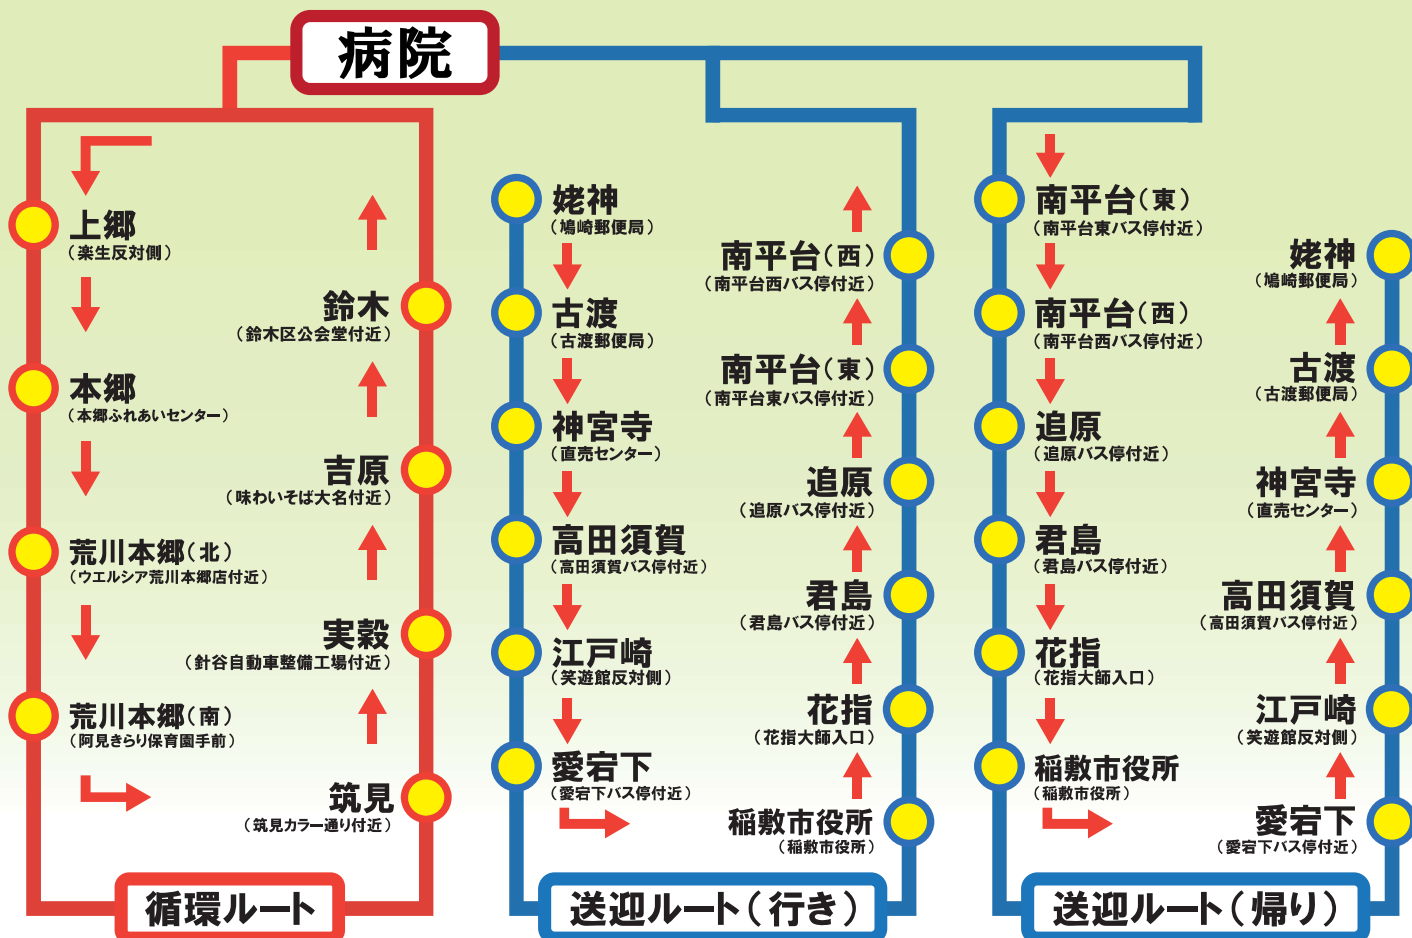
病院

上郷
（楽生反対側）

本郷
（本郷ふれあいセンター）

荒川本郷（北）
（ウエルシア荒川本郷店付近）

荒川本郷（南）
（阿見きらり保育園手前）

筑見
（筑見カラー通り付近）

実穀
（針谷自動車整備工場付近）

吉原
（味わいそば大名付近）

鈴木
（鈴木区公会堂付近）

循環ルート

姥神
（鳩崎郵便局）

古渡
（古渡郵便局）

神宮寺
（直売センター）

高田須賀
（高田須賀バス停付近）

江戸崎
（笑遊館反対側）

愛宕下
（愛宕下バス停付近）

稲敷市役所
（稲敷市役所）

花指
（花指大師入口）

君島
（君島バス停付近）

追原
（追原バス停付近）

南平台（東）
（南平台東バス停付近）

南平台（西）
（南平台西バス停付近）

送迎ルート（行き）

南平台（東）
（南平台東バス停付近）

南平台（西）
（南平台西バス停付近）

追原
（追原バス停付近）

君島
（君島バス停付近）

花指
（花指大師入口）

稲敷市役所
（稲敷市役所）

愛宕下
（愛宕下バス停付近）

江戸崎
（笑遊館反対側）

高田須賀
（高田須賀バス停付近）

神宮寺
（直売センター）

古渡
（古渡郵便局）

姥神
（鳩崎郵便局）

送迎ルート（帰り）